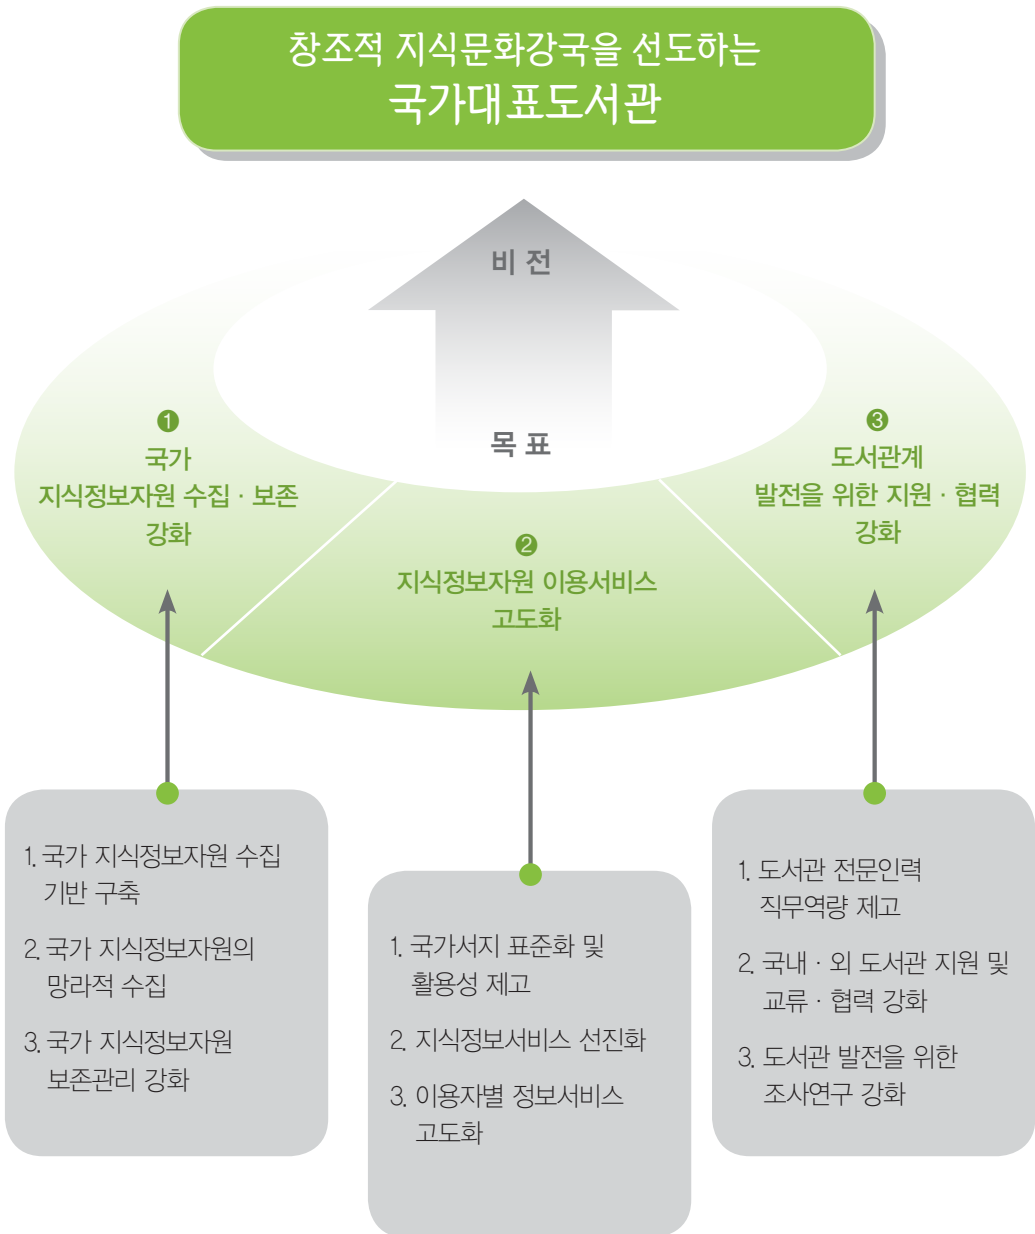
창조적 지식문화강국을 선도하는
국가대표도서관

비 전

목 표

❶
국가
지식정보자원 수집 · 보존
강화

❷
지식정보자원 이용서비스
고도화

❸
도서관계
발전을 위한 지원 · 협력
강화

1. 국가 지식정보자원 수집 기반 구축
2. 국가 지식정보자원의 망라적 수집
3. 국가 지식정보자원 보존관리 강화

1. 국가서지 표준화 및 활용성 제고
2. 지식정보서비스 선진화
3. 이용자별 정보서비스 고도화

1. 도서관 전문인력 직무역량 제고
2. 국내 · 외 도서관 지원 및 교류 · 협력 강화
3. 도서관 발전을 위한 조사연구 강화